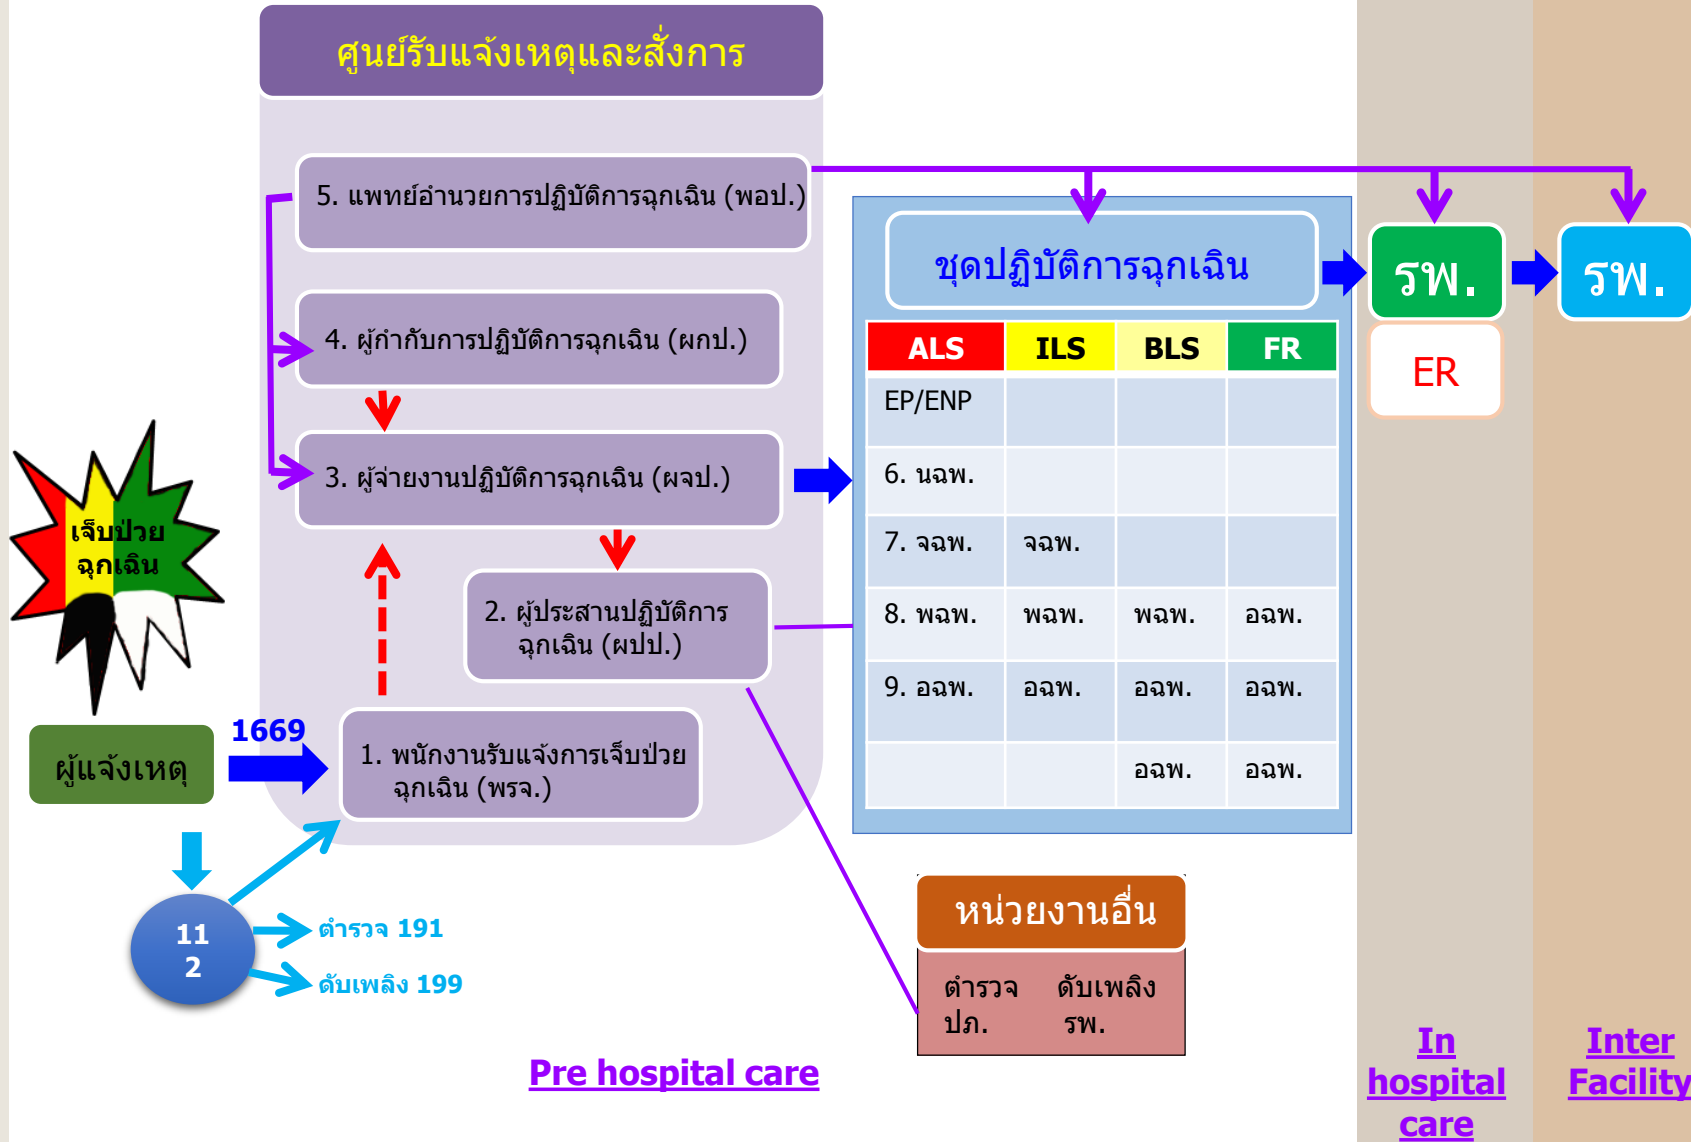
ศูนย์รับแจ้งเหตุและสั่งการ

5. แพทย์อำนวยการปฏิบัติการฉุกเฉิน (พอป.)

4. ผู้กำกับการปฏิบัติการฉุกเฉิน (ผกป.)

3. ผู้จ่ายงานปฏิบัติการฉุกเฉิน (ผจป.)

2. ผู้ประสานปฏิบัติการฉุกเฉิน (ผปป.)

1. พนักงานรับแจ้งการเจ็บป่วยฉุกเฉิน (พรจ.)

เจ็บป่วยฉุกเฉิน

ผู้แจ้งเหตุ

1669

11
2

ตำรวจ 191

ดับเพลิง 199

ชุดปฏิบัติการฉุกเฉิน

| ALS | ILS | BLS | FR |
|---|---|---|---|
| EP/ENP | | | |
| 6. นฉพ. | | | |
| 7. จฉพ. | จฉพ. | | |
| 8. พฉพ. | พฉพ. | พฉพ. | อฉพ. |
| 9. อฉพ. | อฉพ. | อฉพ. | อฉพ. |
| | | อฉพ. | อฉพ. |

รพ.

ER

รพ.

หน่วยงานอื่น

ตำรวจ ดับเพลิง
ปภ. รพ.

Pre hospital care

In hospital care

Inter Facility